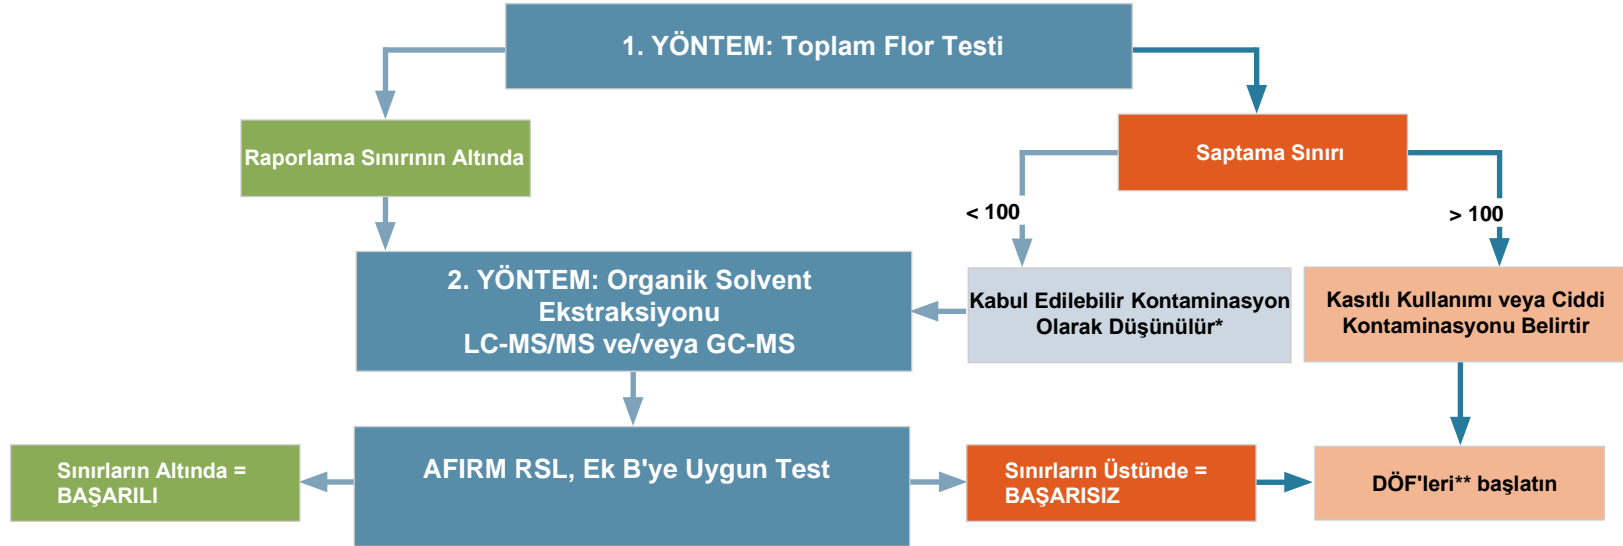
1. YÖNTEM: Toplam Flor Testi

Raporlama Sınırının Altında

Saptama Sınırı

< 100

> 100

2. YÖNTEM: Organik Solvent Ekstraksiyonu
LC-MS/MS ve/veya GC-MS

Kabul Edilebilir Kontaminasyon Olarak Düşünülür*

Kasıtlı Kullanımı veya Ciddi Kontaminasyonu Belirtir

Sınırların Altında = BAŞARILI

AFIRM RSL, Ek B'ye Uygun Test

Sınırların Üstünde = BAŞARISIZ

DÖF'leri** başlatın